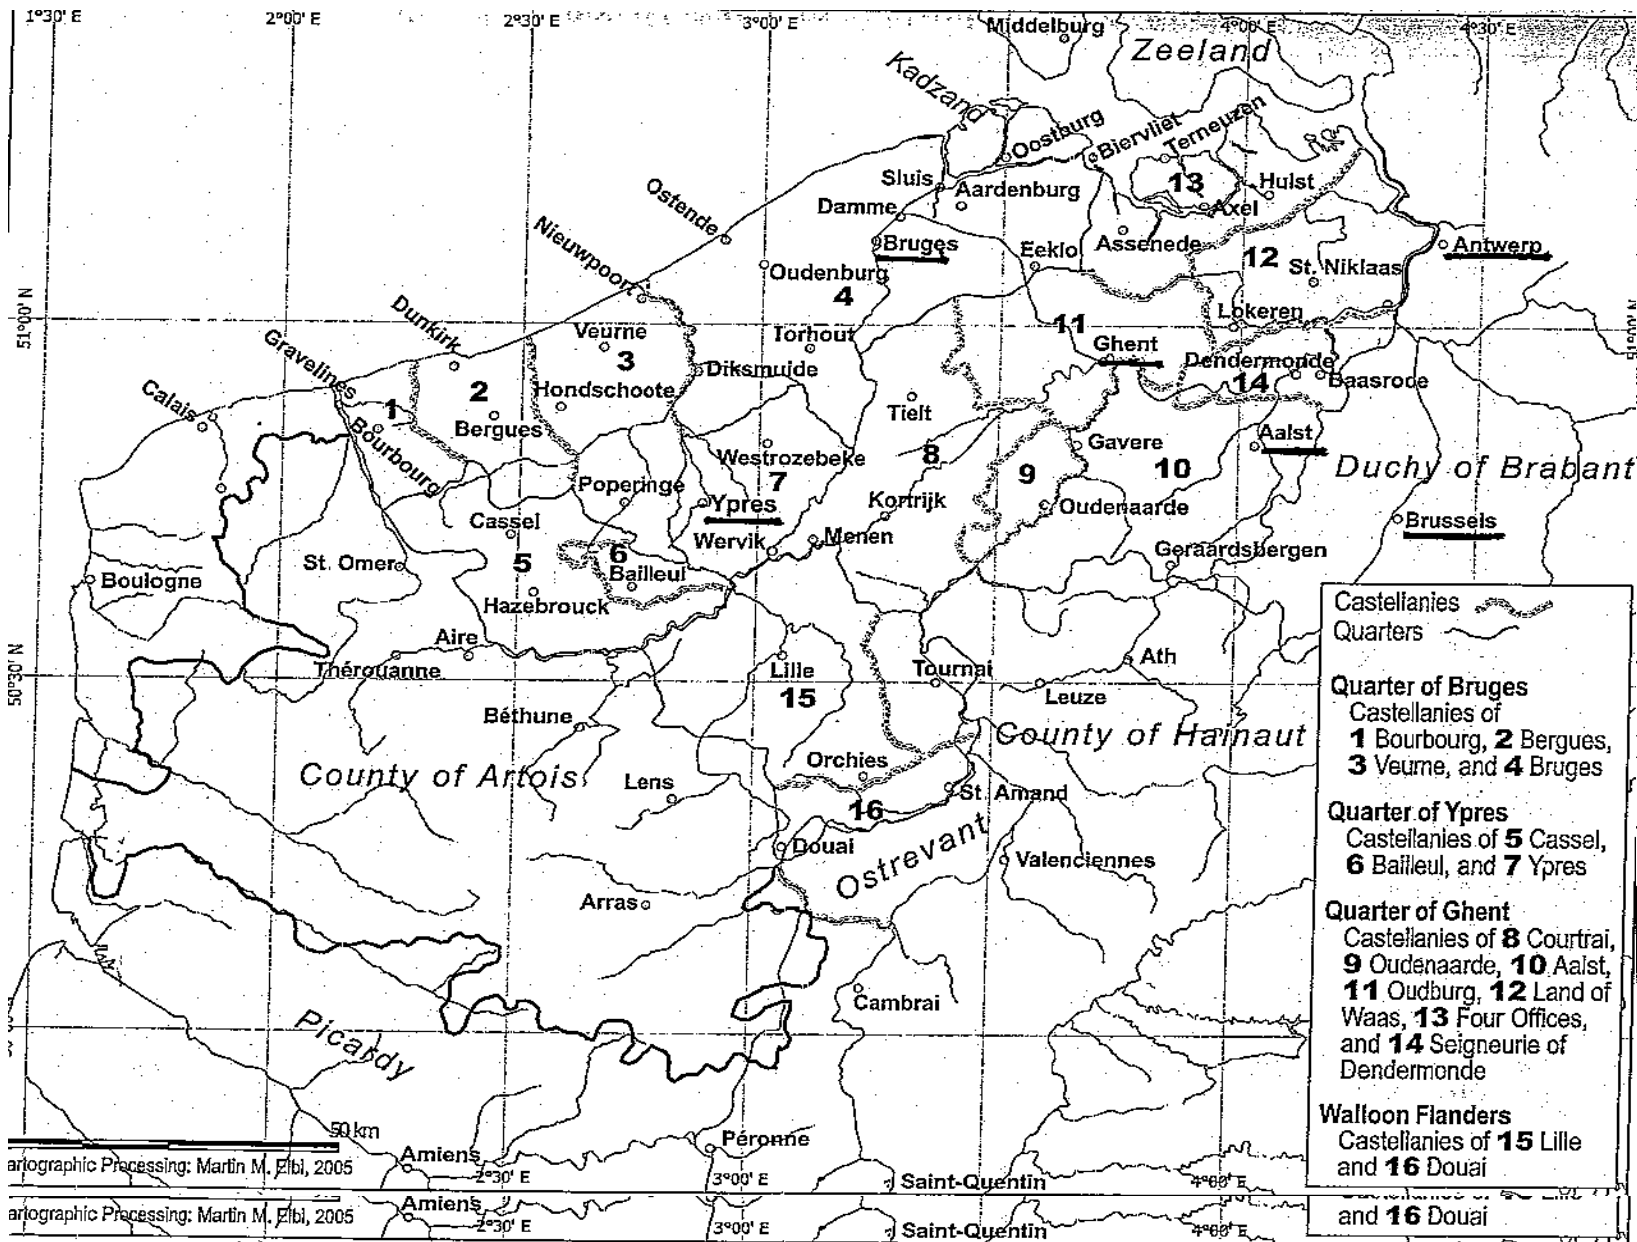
1°30' E
2°00' E
2°30' E
3°00' E
4°00' E
4°30' E
Middelburg
Zeeland
Kadzand
Oostburg
Biervliet
Terneuzen
13
Hulst
Axel
Sluis
Aardenburg
Damme
Ostende
Bruges
Eeklo
Assenede
12
St. Niklaas
Antwerp
Nieuwpoort
Oudenburg
4
Lokeren
51°00' N
Dunkirk
Veurne
3
Torhout
11
Ghent
Dendermonde
Gravelines
2
Diksmuide
14
Baasrode
Calais
1
Hondschoote
Tielt
Bergues
Bourbourg
Gavere
Aalst
Westrozebeke
8
9
10
Duchy of Brabant
Poperinge
7
Ypres
Kortrijk
Oudenaarde
Cassel
Brussels
Wervik
Menen
5
6
St. Omer
Bailleul
Geraardsbergen
Boulogne
Hazebrouck
Castellanies
Quarters
Aire
50°30' N
Thérouanne
Lille
Tournai
Ath
15
Leuze
Béthune
County of Hainaut
County of Artois
Orchies
Lens
St. Amand
16
Douai
Ostrevant
Valenciennes
Arras
Cambrai
Picardy
50 km
Amiens
Péronne
artographic Processing: Martin M. Elbl, 2005
2°30' E
3°00' E
Saint-Quentin
4°00' E
artographic Processing: Martin M. Elbl, 2005
Amiens
2°30' E
3°00' E
Saint-Quentin
4°00' E

Quarter of Bruges
Castellanies of
1 Bourbourg, 2 Bergues,
3 Veurne, and 4 Bruges

Quarter of Ypres
Castellanies of 5 Cassel,
6 Bailleul, and 7 Ypres

Quarter of Ghent
Castellanies of 8 Courtrai,
9 Oudenaarde, 10 Aalst,
11 Oudburg, 12 Land of Waas, 13 Four Offices,
and 14 Seigneurie of Dendermonde

Walloon Flanders
Castellanies of 15 Lille
and 16 Douai

and 16 Douai